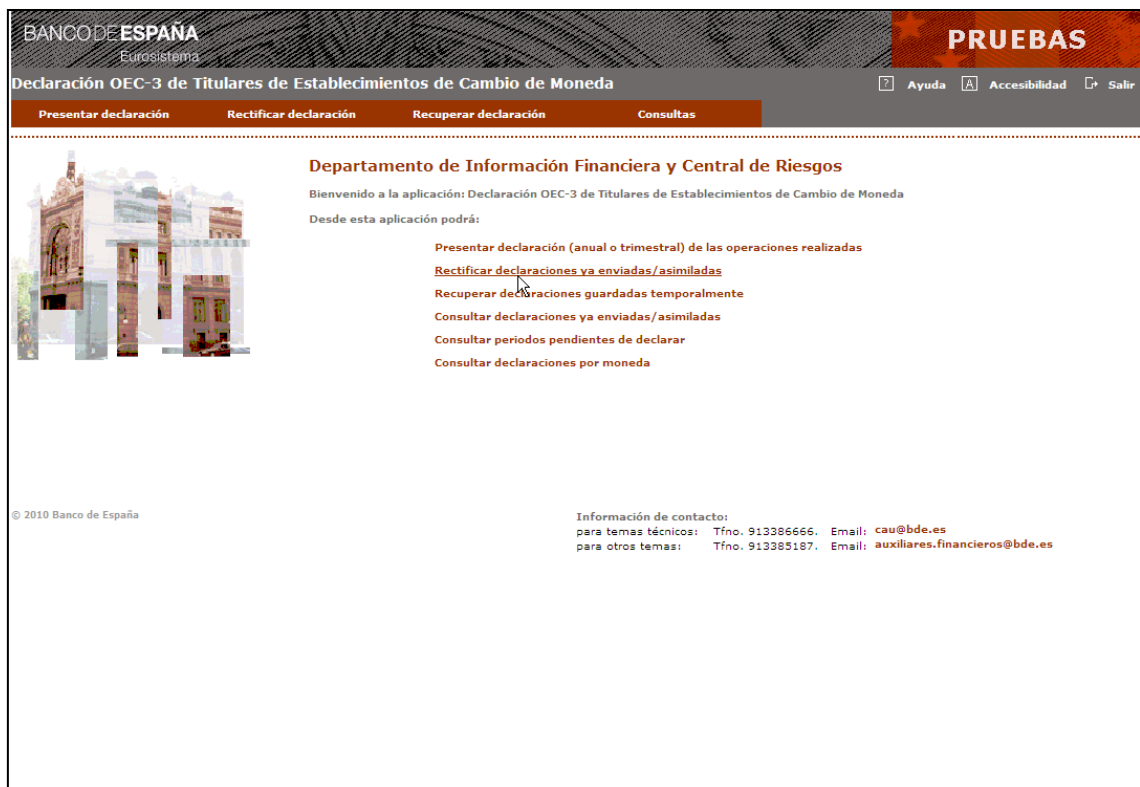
BANCO DE ESPAÑA
Eurosistema

PRUEBAS

Declaración OEC-3 de Titulares de Establecimientos de Cambio de Moneda

? Ayuda A Accesibilidad Salir

Presentar declaración Rectificar declaración Recuperar declaración Consultas

Departamento de Información Financiera y Central de Riesgos

Bienvenido a la aplicación: Declaración OEC-3 de Titulares de Establecimientos de Cambio de Moneda

Desde esta aplicación podrá:

Presentar declaración (anual o trimestral) de las operaciones realizadas
Rectificar declaraciones ya enviadas/asimiladas
Recuperar declaraciones guardadas temporalmente
Consultar declaraciones ya enviadas/asimiladas
Consultar periodos pendientes de declarar
Consultar declaraciones por moneda

© 2010 Banco de España

Información de contacto:
para temas técnicos: Tfno. 913386666. Email: cau@bde.es
para otros temas: Tfno. 913385187. Email: auxiliares.financieros@bde.es